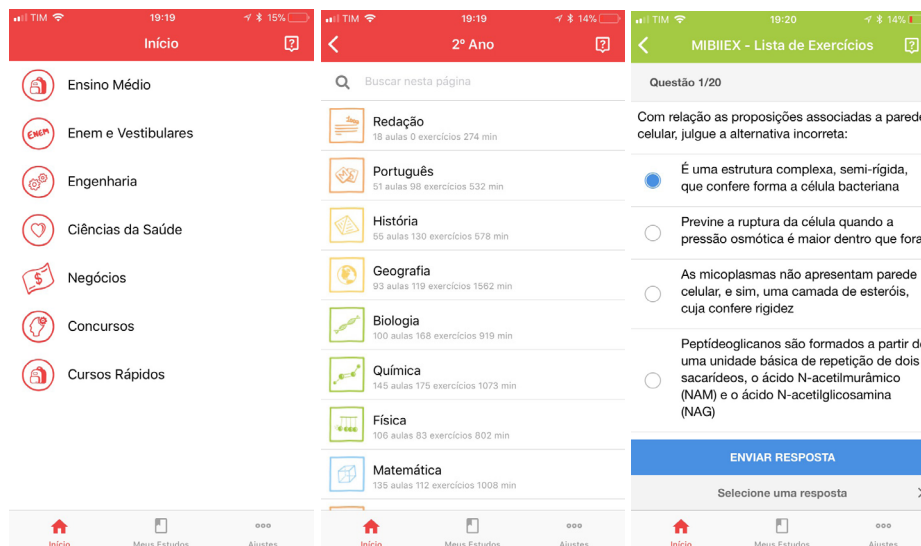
TIM 19:19 15%

Início

Ensino Médio

Enem e Vestibulares

Engenharia

Ciências da Saúde

Negócios

Concursos

Cursos Rápidos

Início Meus Estudos Ajustes

TIM 19:19 14%

2º Ano

Buscar nesta página

Redação
18 aulas 0 exercícios 274 min

Português
51 aulas 98 exercícios 532 min

História
55 aulas 130 exercícios 578 min

Geografia
93 aulas 119 exercícios 1562 min

Biologia
100 aulas 168 exercícios 919 min

Química
145 aulas 175 exercícios 1073 min

Física
106 aulas 83 exercícios 802 min

Matemática
135 aulas 112 exercícios 1008 min

Início Meus Estudos Ajustes

TIM 19:20 14%

MIBIIEX - Lista de Exercícios

Questão 1/20

Com relação as proposições associadas a parede celular, julgue a alternativa incorreta:

É uma estrutura complexa, semi-rígida, que confere forma a célula bacteriana

Previne a ruptura da célula quando a pressão osmótica é maior dentro que fora

As micoplasmas não apresentam parede celular, e sim, uma camada de esteróis, cuja confere rigidez

Peptídeoglicanos são formados a partir de uma unidade básica de repetição de dois sacarídeos, o ácido N-acetilmurâmico (NAM) e o ácido N-acetilglicosamina (NAG)

ENVIAR RESPOSTA

Selecione uma resposta

Início Meus Estudos Ajustes